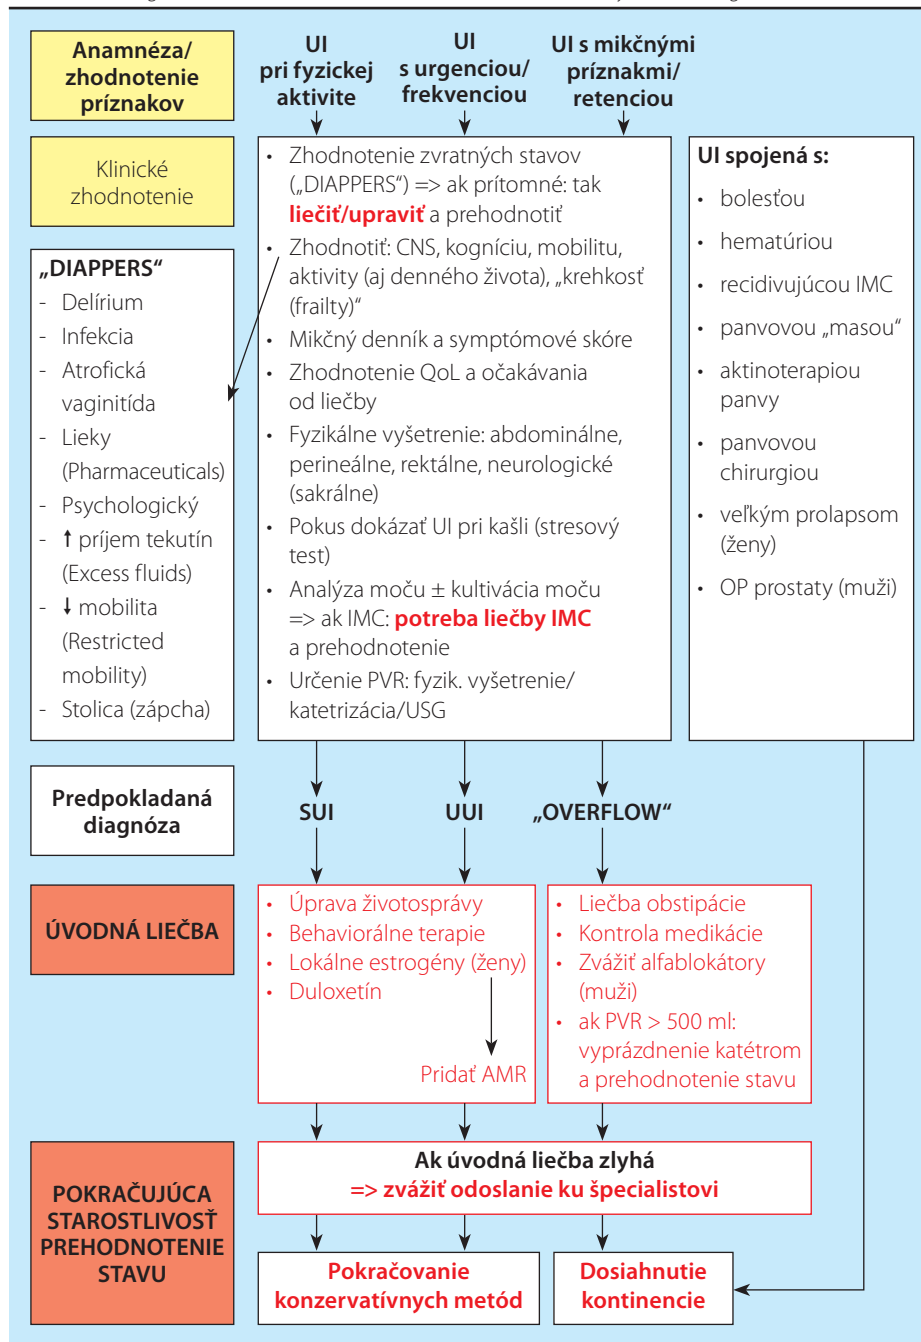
Anamnéza/ zhodnotenie príznakov

UI pri fyzickej aktivite

UI s urgenciou/ frekvenciou

UI s mikčnými príznakmi/ retenciou

Klinické zhodnotenie

„DIAPPERS“
- Delírium
- Infekcia
- Atrofická vaginitída
- Lieky (Pharmaceuticals)
- Psychologický
- ↑ príjem tekutín (Excess fluids)
- ↓ mobilita (Restricted mobility)
- Stolica (zápcha)

- Zhodnotenie zvratných stavov („DIAPPERS") => ak prítomné: tak **liečiť/upraviť** a prehodnotiť
- Zhodnotiť: CNS, kogníciu, mobilitu, aktivity (aj denného života), „krehkosť (frailty)“
- Mikčný denník a symptómové skóre
- Zhodnotenie QoL a očakávania od liečby
- Fyzikálne vyšetrenie: abdominálne, perineálne, rektálne, neurologické (sakrálne)
- Pokus dokázať UI pri kašli (stresový test)
- Analýza moču ± kultivácia moču => ak IMC: **potreba liečby IMC** a prehodnotenie
- Určenie PVR: fyzik. vyšetrenie/ katetrizácia/USG

UI spojená s:
- bolesťou
- hematúriou
- recidivujúcou IMC
- panvovou „masou“
- aktinoterapiou panvy
- panvovou chirurgiou
- veľkým prolapsom (ženy)
- OP prostaty (muži)

Predpokladaná diagnóza

SUI

UUI

„OVERFLOW“

ÚVODNÁ LIEČBA

- Úprava životosprávy
- Behaviorálne terapie
- Lokálne estrogény (ženy)
- Duloxetín

Pridať AMR

- Liečba obstipácie
- Kontrola medikácie
- Zvážiť alfablokátory (muži)
- ak PVR > 500 ml: vyprázdnenie katétrom a prehodnotenie stavu

POKRAČUJÚCA STAROSTLIVOSŤ PREHODNOTENIE STAVU

Ak úvodná liečba zlyhá
=> zvážiť odoslanie ku špecialistovi

Pokračovanie konzervatívnych metód

Dosiahnutie kontinencie